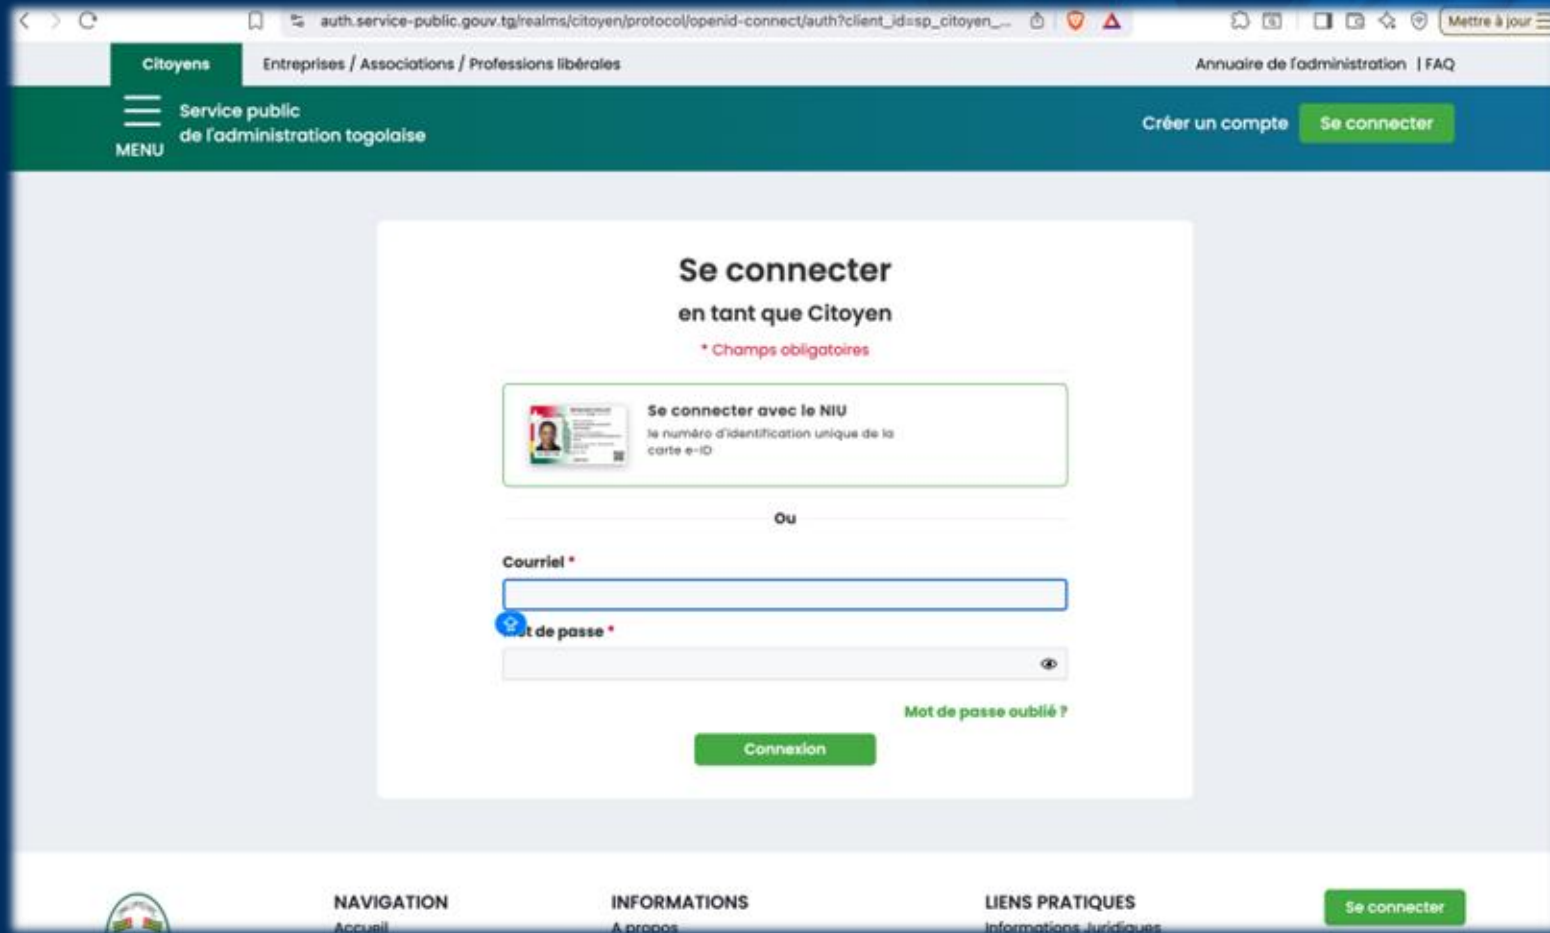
auth.service-public.gouv.tg/realms/citoyen/protocol/openid-connect/auth?client_id=sp_citoyen_...

Mettre à jour

Citoyens
Entreprises / Associations / Professions libérales
Annuaire de l'administration | FAQ

MENU
Service public
de l'administration togolaise

Créer un compte
Se connecter

Se connecter
en tant que Citoyen
* Champs obligatoires

Se connecter avec le NIU
le numéro d'identification unique de la carte e-ID

Ou

Courriel *

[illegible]t de passe *

Mot de passe oublié ?

Connexion

NAVIGATION
Accueil
INFORMATIONS
A propos
LIENS PRATIQUES
Informations Juridiques
Se connecter